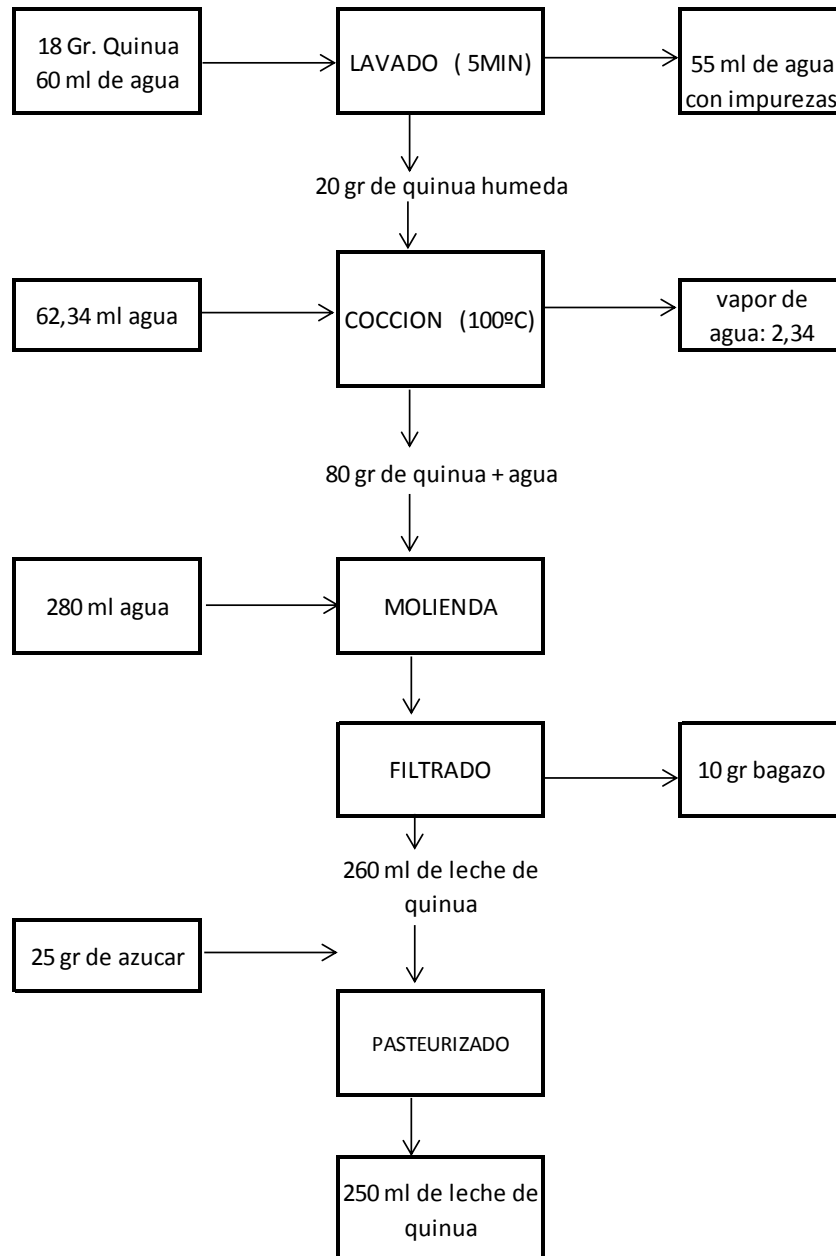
18 Gr. Quinua
60 ml de agua

LAVADO ( 5MIN)

55 ml de agua
con impurezas

20 gr de quinua humeda

62,34 ml agua

COCCION (100ºC)

vapor de
agua: 2,34

80 gr de quinua + agua

280 ml agua

MOLIENDA

FILTRADO

10 gr bagazo

260 ml de leche de quinua

25 gr de azucar

PASTEURIZADO

250 ml de leche de quinua